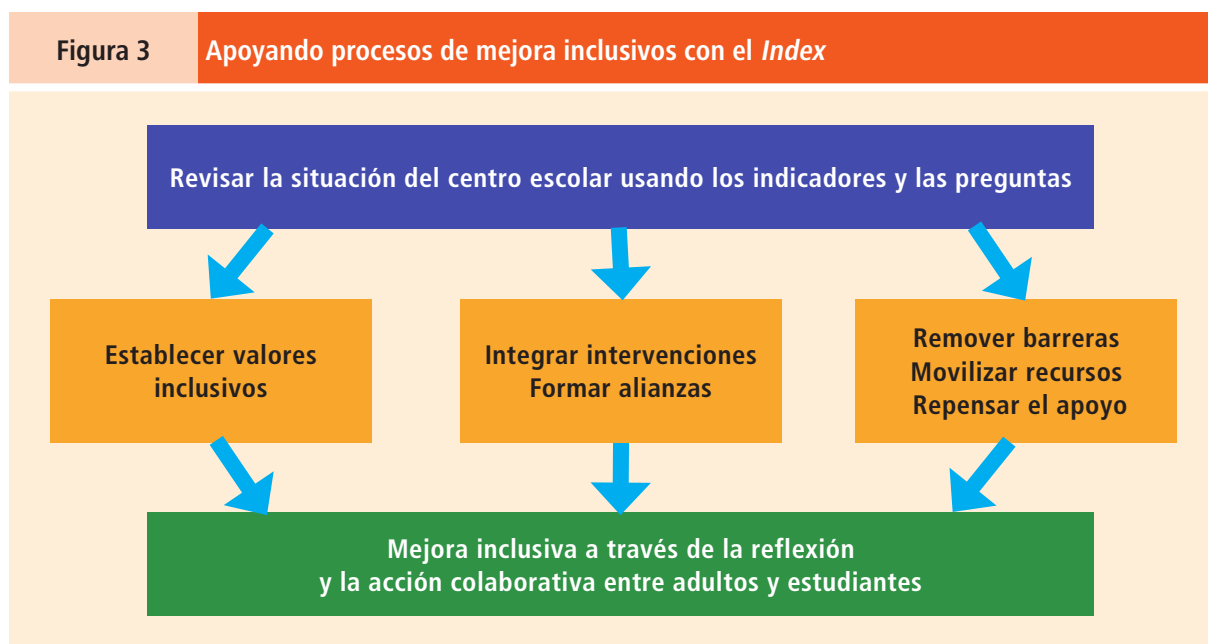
Figura 3

Apoyando procesos de mejora inclusivos con el *Index*

Revisar la situación del centro escolar usando los indicadores y las preguntas

Establecer valores inclusivos

Integrar intervenciones
Formar alianzas

Remover barreras
Movilizar recursos
Repensar el apoyo

Mejora inclusiva a través de la reflexión
y la acción colaborativa entre adultos y estudiantes